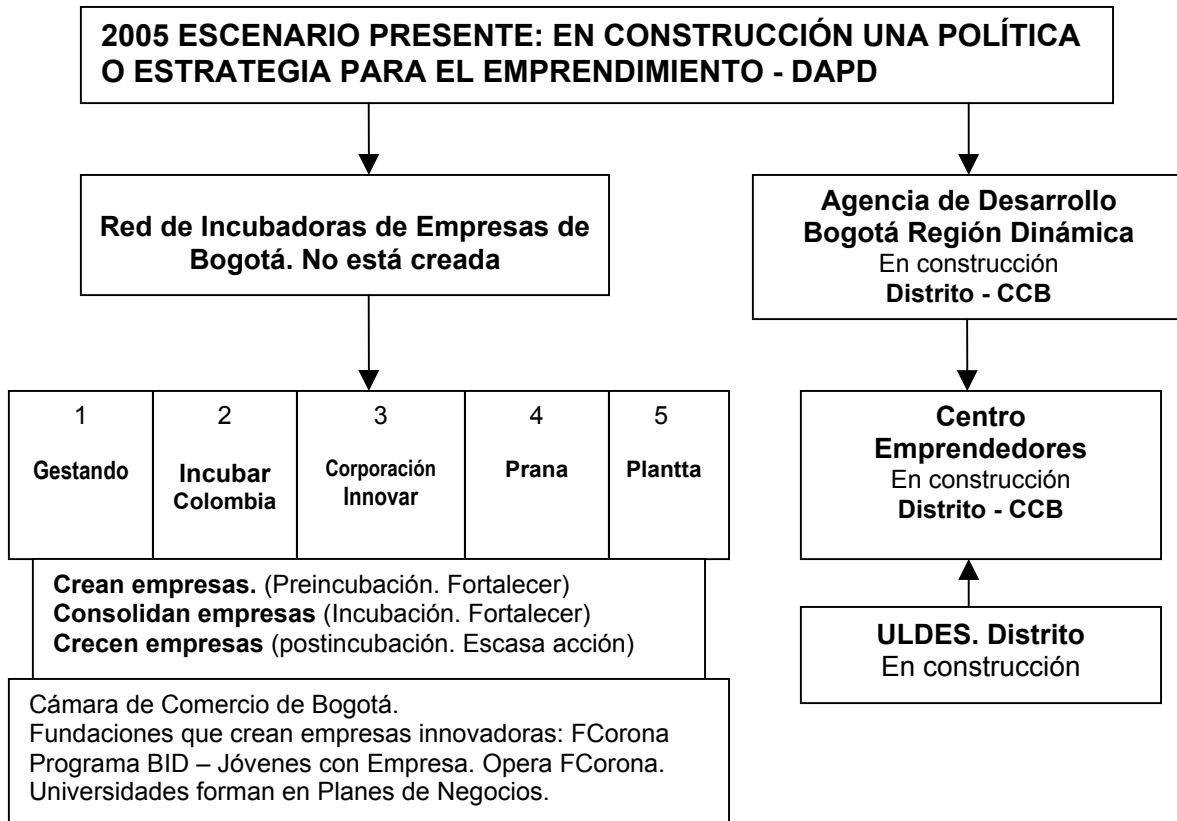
2005 ESCENARIO PRESENTE: EN CONSTRUCCIÓN UNA POLÍTICA O ESTRATEGIA PARA EL EMPRENDIMIENTO - DAPD

Red de Incubadoras de Empresas de Bogotá. No está creada

Agencia de Desarrollo Bogotá Región Dinámica
En construcción
Distrito - CCB

| 1 | 2 | 3 | 4 | 5 |
|---|---|---|---|---|
| Gestando | Incubar Colombia | Corporación Innovar | Prana | Plantta |

Crean empresas. (Preincubación. Fortalecer)
Consolidan empresas (Incubación. Fortalecer)
Crecen empresas (postincubación. Escasa acción)

Centro Emprendedores
En construcción
Distrito - CCB

Cámara de Comercio de Bogotá.
Fundaciones que crean empresas innovadoras: FCorona
Programa BID – Jóvenes con Empresa. Opera FCorona.
Universidades forman en Planes de Negocios.

ULDES. Distrito
En construcción